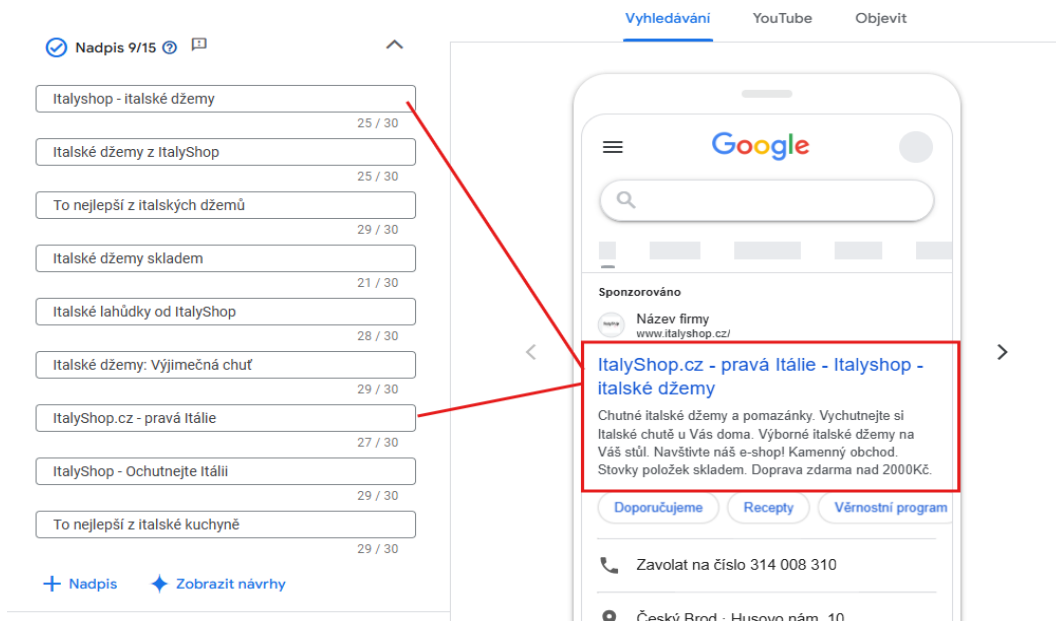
Nadpis 9/15

Italyshop - italské džemy
25 / 30

Italské džemy z ItalyShop
25 / 30

To nejlepší z italských džemů
29 / 30

Italské džemy skladem
21 / 30

Italské lahůdky od ItalyShop
28 / 30

Italské džemy: Výjimečná chuť
29 / 30

ItalyShop.cz - pravá Itálie
27 / 30

ItalyShop - Ochutnejte Itálii
29 / 30

To nejlepší z italské kuchyně
29 / 30

+ Nadpis
Zobrazit návrhy

Vyhledávání
YouTube
Objevit

Google

Sponzorováno

Název firmy
www.italyshop.cz/

ItalyShop.cz - pravá Itálie - Italyshop - italské džemy

Chutné italské džemy a pomazánky. Vychutnejte si Italské chutě u Vás doma. Výborné italské džemy na Váš stůl. Navštivte náš e-shop! Kamenný obchod. Stovky položek skladem. Doprava zdarma nad 2000Kč.

Doporučujeme
Recepty
Věrnostní program

Zavolat na číslo 314 008 310

Český Brod · Husovo nám. 10